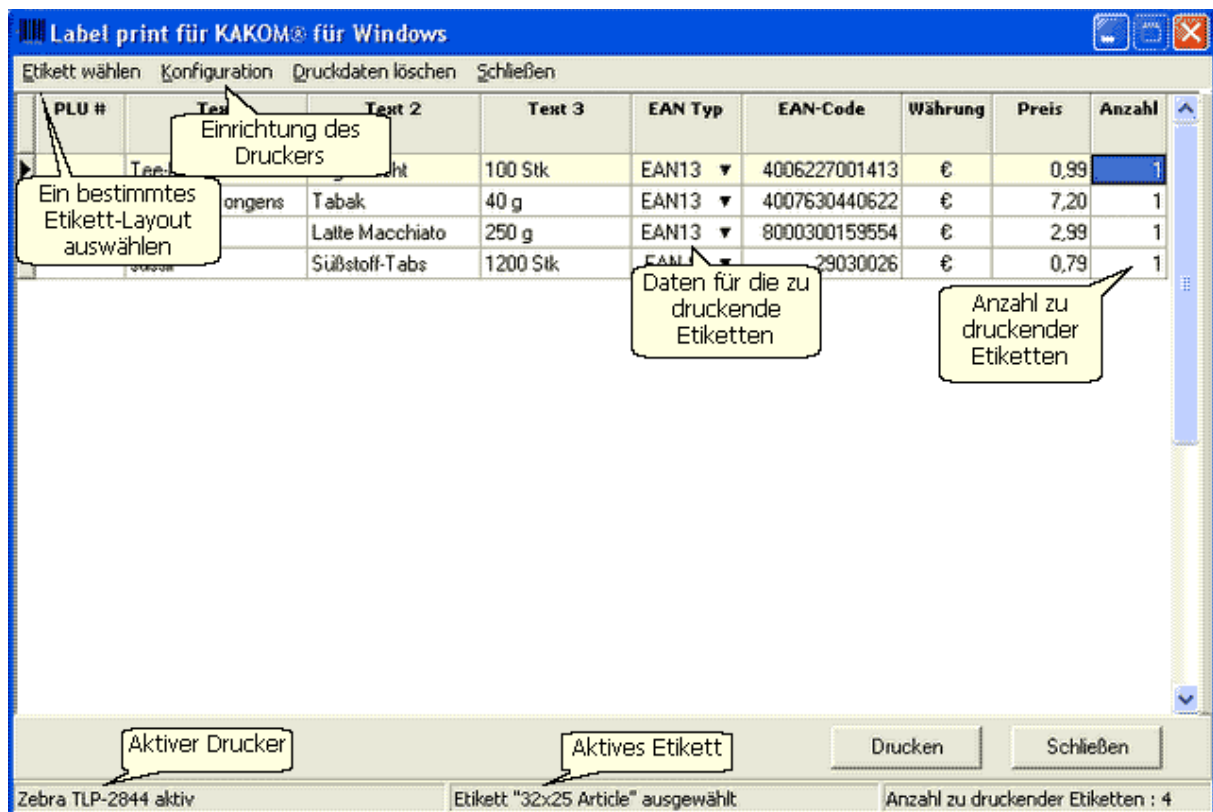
Label print für KAKOM® für Windows

Etikett wählen Konfiguration Druckdaten löschen Schließen

| PLU # | Tex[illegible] | Text 2 | Text 3 | EAN Typ | EAN-Code | Währung | Preis | Anzahl |
|---|---|---|---|---|---|---|---|---|
| | Tee-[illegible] | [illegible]ht | 100 Stk | EAN13 | 4006227001413 | € | 0,99 | 1 |
| | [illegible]ongens | Tabak | 40 g | EAN13 | 4007630440622 | € | 7,20 | 1 |
| | | Latte Macchiato | 250 g | EAN13 | 8000300159554 | € | 2,99 | 1 |
| | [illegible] | Süßstoff-Tabs | 1200 Stk | EAN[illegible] | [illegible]29030026 | € | 0,79 | 1 |

Einrichtung des Druckers

Ein bestimmtes Etikett-Layout auswählen

Daten für die zu druckende Etiketten

Anzahl zu druckender Etiketten

Aktiver Drucker

Aktives Etikett

Drucken

Schließen

Zebra TLP-2844 aktiv

Etikett "32x25 Article" ausgewählt

Anzahl zu druckender Etiketten : 4